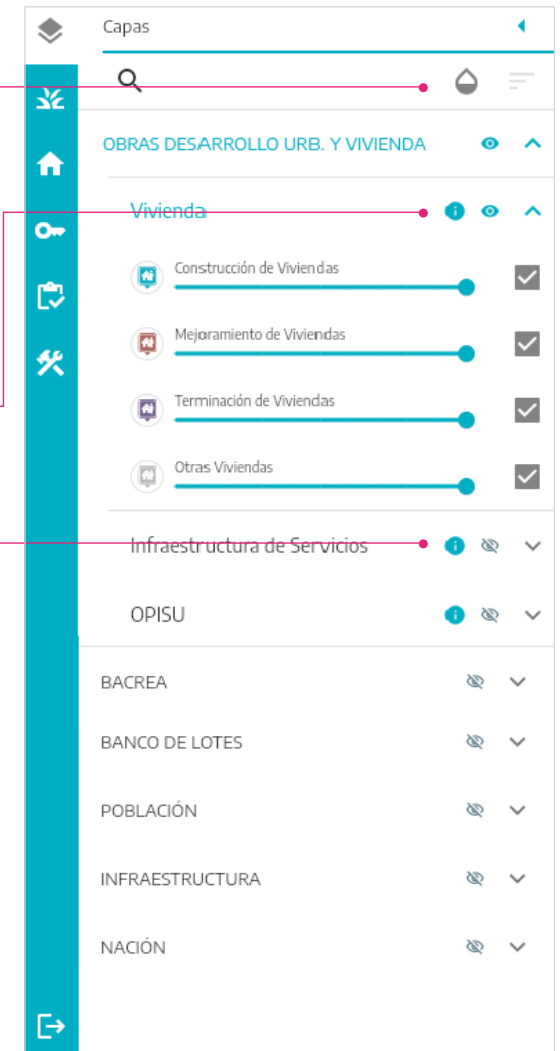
Capas

OBRAS DESARROLLO URB. Y VIVIENDA

Vivienda

Construcción de Viviendas

Mejoramiento de Viviendas

Terminación de Viviendas

Otras Viviendas

Infraestructura de Servicios

OPISU

BACREA

BANCO DE LOTES

POBLACIÓN

INFRAESTRUCTURA

NACIÓN